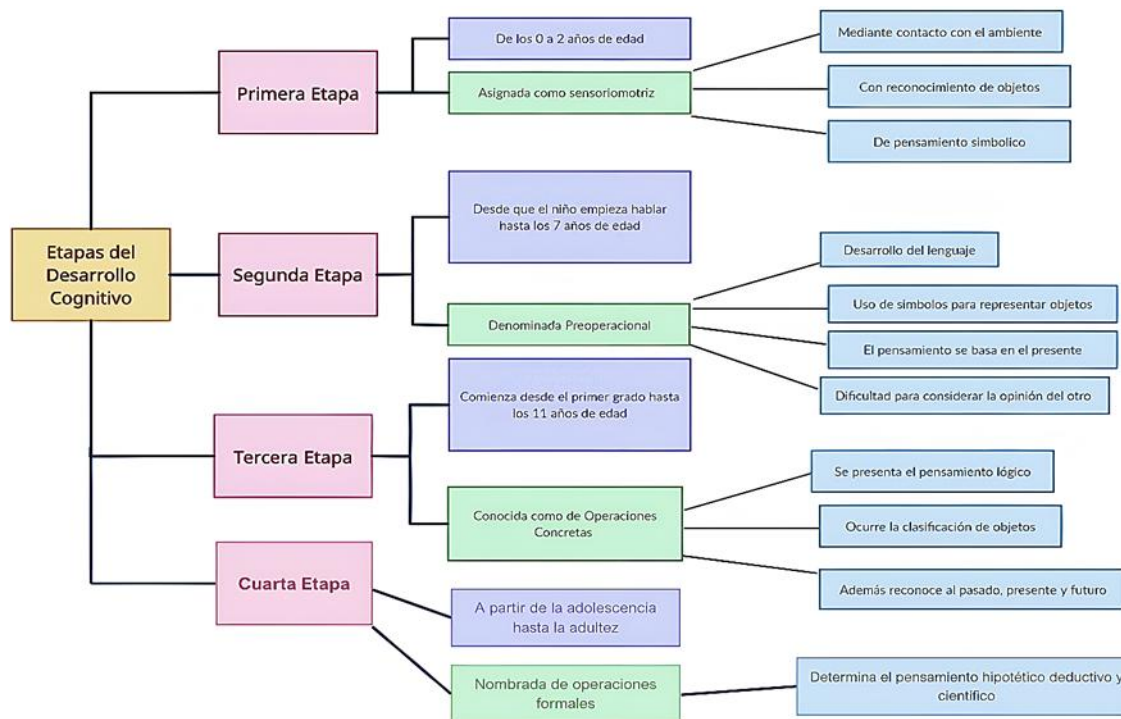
Etapas del Desarrollo Cognitivo

Primera Etapa

De los 0 a 2 años de edad

Asignada como sensoriomotriz

Mediante contacto con el ambiente

Con reconocimiento de objetos

De pensamiento simbolico

Segunda Etapa

Desde que el niño empieza hablar hasta los 7 años de edad

Denominada Preoperacional

Desarrollo del lenguaje

Uso de simbolos para representar objetos

El pensamiento se basa en el presente

Dificultad para considerar la opinión del otro

Tercera Etapa

Comienza desde el primer grado hasta los 11 años de edad

Conocida como de Operaciones Concretas

Se presenta el pensamiento lógico

Ocurre la clasificación de objetos

Además reconoce al pasado, presente y futuro

Cuarta Etapa

A partir de la adolescencia hasta la adultez

Nombrada de operaciones formales

Determina el pensamiento hipotético deductivo y científico